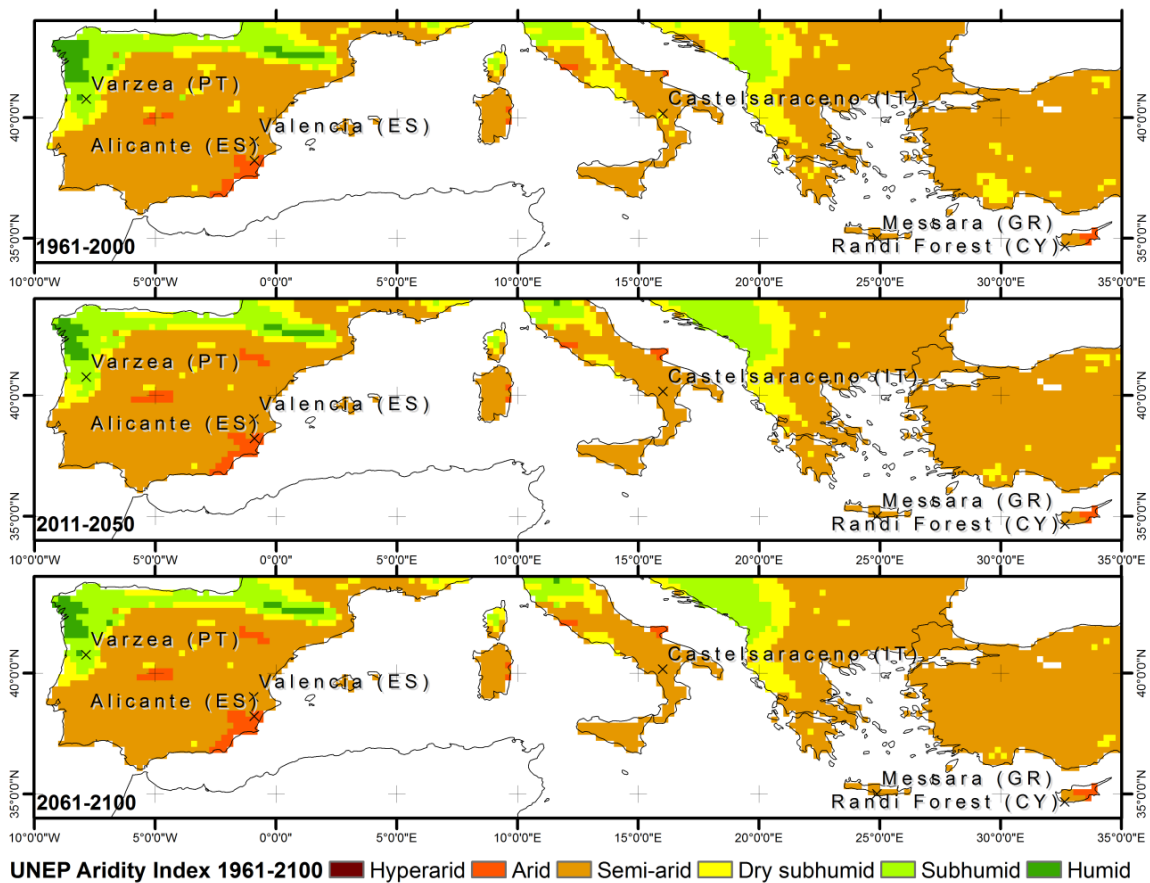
Varzea (PT)
Castelsaraceno (IT)
Valencia (ES)
Alicante (ES)
Messara (GR)
Randi Forest (CY)
1961-2000
40°0'0"N
35°0'0"N
40°0'0"N
35°0'0"N
10°0'0"W 5°0'0"W 0°0'0" 5°0'0"E 10°0'0"E 15°0'0"E 20°0'0"E 25°0'0"E 30°0'0"E 35°0'0"E

Varzea (PT)
Castelsaraceno (IT)
Valencia (ES)
Alicante (ES)
Messara (GR)
Randi Forest (CY)
2011-2050
40°0'0"N
35°0'0"N
40°0'0"N
35°0'0"N
10°0'0"W 5°0'0"W 0°0'0" 5°0'0"E 10°0'0"E 15°0'0"E 20°0'0"E 25°0'0"E 30°0'0"E 35°0'0"E

Varzea (PT)
Castelsaraceno (IT)
Valencia (ES)
Alicante (ES)
Messara (GR)
Randi Forest (CY)
2061-2100
40°0'0"N
35°0'0"N
40°0'0"N
35°0'0"N
10°0'0"W 5°0'0"W 0°0'0" 5°0'0"E 10°0'0"E 15°0'0"E 20°0'0"E 25°0'0"E 30°0'0"E 35°0'0"E

UNEP Aridity Index 1961-2100 Hyperarid Arid Semi-arid Dry subhumid Subhumid Humid